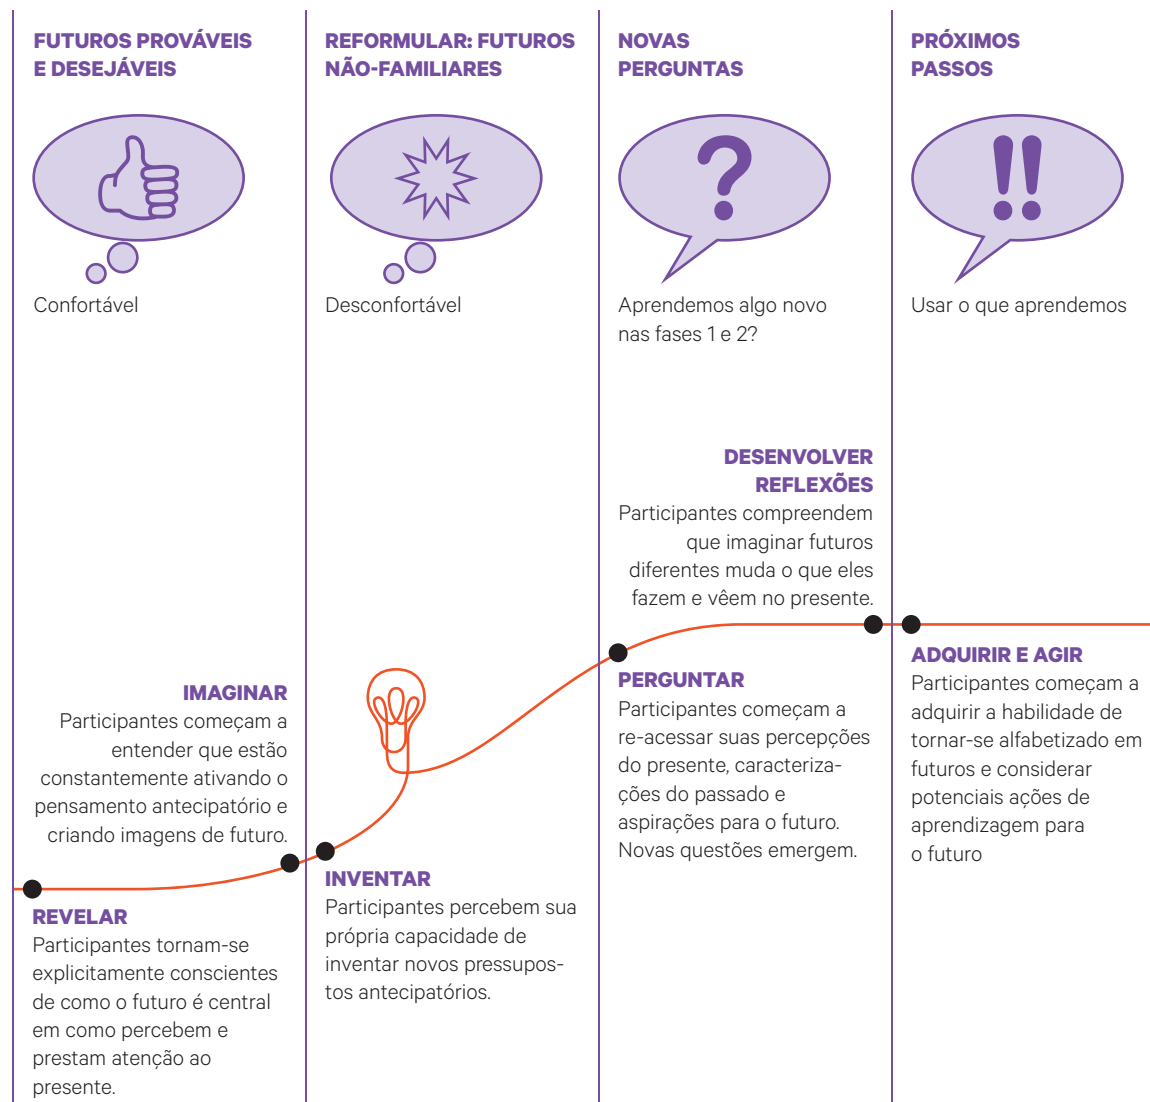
FUTUROS PROVÁVEIS E DESEJÁVEIS

Confortável

REFORMULAR: FUTUROS NÃO-FAMILIARES

Desconfortável

NOVAS PERGUNTAS

?

Aprendemos algo novo nas fases 1 e 2?

PRÓXIMOS PASSOS

!!

Usar o que aprendemos

DESENVOLVER REFLEXÕES
Participantes compreendem que imaginar futuros diferentes muda o que eles fazem e vêem no presente.

IMAGINAR
Participantes começam a entender que estão constantemente ativando o pensamento antecipatório e criando imagens de futuro.

PERGUNTAR
Participantes começam a re-acessar suas percepções do presente, caracterizações do passado e aspirações para o futuro. Novas questões emergem.

ADQUIRIR E AGIR
Participantes começam a adquirir a habilidade de tornar-se alfabetizado em futuros e considerar potenciais ações de aprendizagem para o futuro

INVENTAR
Participantes percebem sua própria capacidade de inventar novos pressupostos antecipatórios.

REVELAR
Participantes tornam-se explicitamente conscientes de como o futuro é central em como percebem e prestam atenção ao presente.